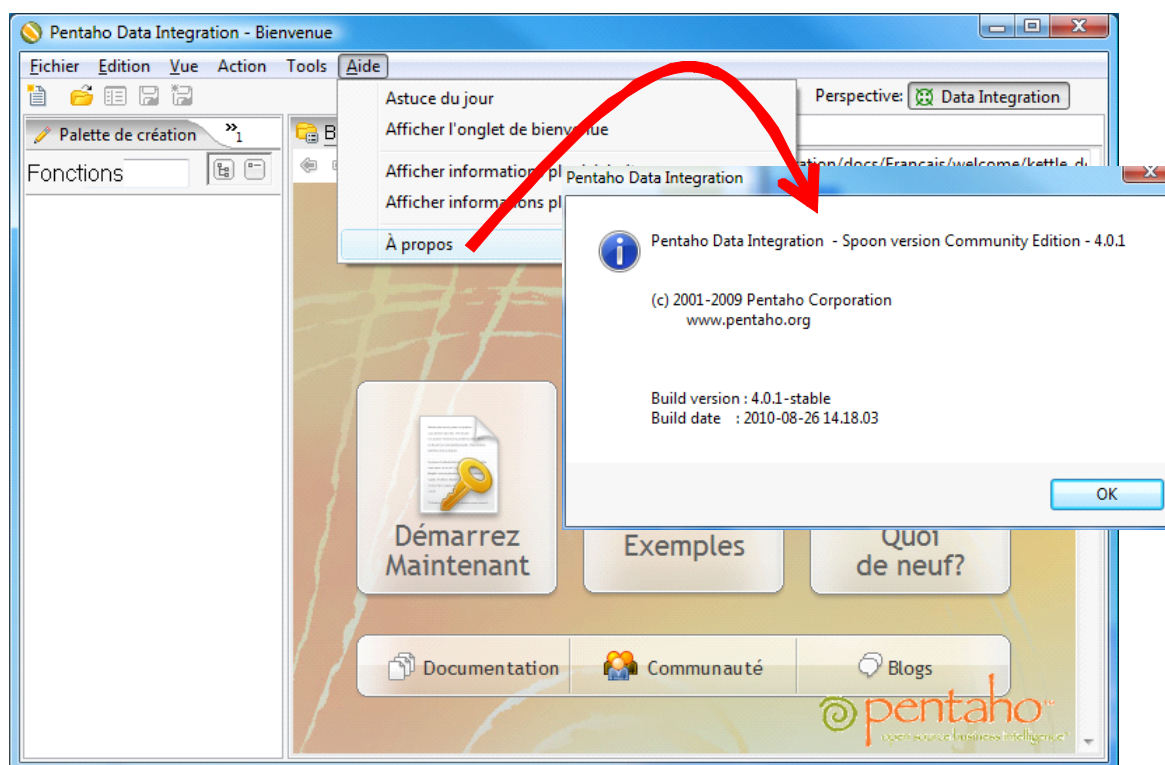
Pentaho Data Integration - Bienvenue

Fichier Edition Vue Action Tools Aide

Perspective: Data Integration

Palette de création »1

Fonctions

B

Astuce du jour
Afficher l'onglet de bienvenue
Afficher information pl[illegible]
Afficher informations pl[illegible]
À propos

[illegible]ation/docs/Francais/welcome/kettle_d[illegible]

Pentaho Data Integration

Pentaho Data Integration - Spoon version Community Edition - 4.0.1

(c) 2001-2009 Pentaho Corporation
www.pentaho.org

Build version : 4.0.1-stable
Build date : 2010-08-26 14.18.03

OK

Démarrez Maintenant

Exemples

Quoi de neuf?

Documentation

Communauté

Blogs

pentaho
open source business intelligence